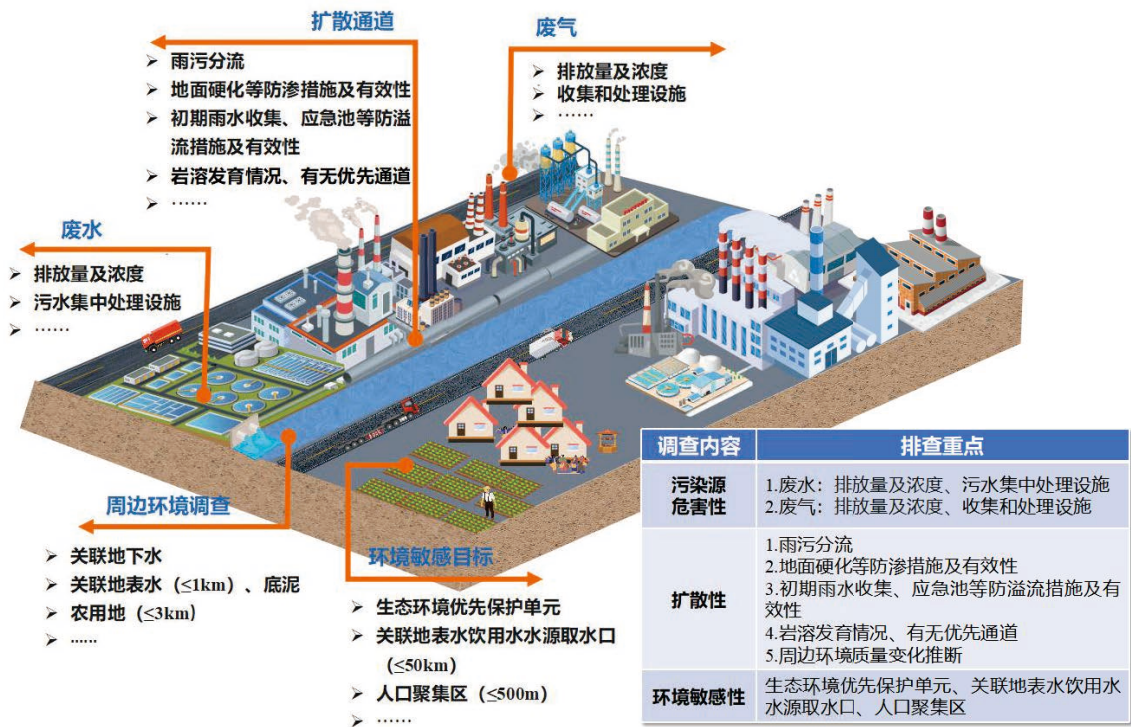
扩散通道

➢ 雨污分流
➢ 地面硬化等防渗措施及有效性
➢ 初期雨水收集、应急池等防溢流措施及有效性
➢ 岩溶发育情况、有无优先通道
➢ ……

废气

➢ 排放量及浓度
➢ 收集和处理设施
➢ ……

废水

➢ 排放量及浓度
➢ 污水集中处理设施
➢ ……

周边环境调查

➢ 关联地下水
➢ 关联地表水（≤1km）、底泥
➢ 农用地（≤3km）
➢ ……

环境敏感目标

➢ 生态环境优先保护单元
➢ 关联地表水饮用水水源取水口（≤50km）
➢ 人口聚集区（≤500m）
➢ ……

| 调查内容 | 排查重点 |
|---|---|
| 污染源危害性 | 1.废水：排放量及浓度、污水集中处理设施<br>2.废气：排放量及浓度、收集和处理设施 |
| 扩散性 | 1.雨污分流<br>2.地面硬化等防渗措施及有效性<br>3.初期雨水收集、应急池等防溢流措施及有效性<br>4.岩溶发育情况、有无优先通道<br>5.周边环境质量变化推断 |
| 环境敏感性 | 生态环境优先保护单元、关联地表水饮用水水源取水口、人口聚集区 |